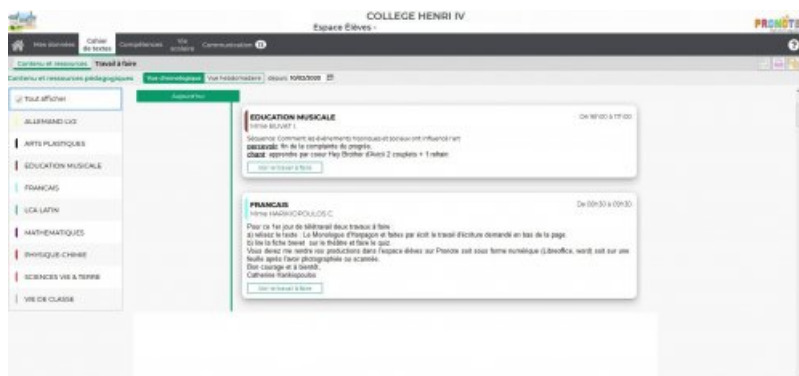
COLLEGE HENRI IV
Espace Élèves -

PRONOTE

Mes données | Cahier de textes | Compétences | Vie scolaire | Communication 11

Contenu et ressources | Travail à faire

Contenu et ressources pédagogiques | Vue chronologique | Vue hebdomadaire | depuis 10/03/2020

Tout afficher
ALLEMAND LV2
ARTS PLASTIQUES
EDUCATION MUSICALE
FRANCAIS
LCA LATIN
MATHEMATIQUES
PHYSIQUE-CHIMIE
SCIENCES VIE & TERRE
VIE DE CLASSE

Aujourd'hui

EDUCATION MUSICALE
Mme BUVAT I.
De 16h00 à 17h00
Séquence: Comment les événements historiques et sociaux ont influencé l'art
personnels: fin de la complétude du progrès.
chant: apprendre par coeur Hey Brother d'Avicii 2 couplets + 1 refrain
Voir le travail à faire

FRANCAIS
Mme MARKOPOULOS C.
De 09h30 à 09h30
Pour ce 1er jour de télétravail deux travaux à faire :
a) relisez le texte : Le Monologue d'Harpagon et faites par écrit le travail d'écriture demandé en bas de la page.
b) lire la fiche bleue sur le théâtre et faire le quiz.
Vous devez me rendre vos productions dans l'espace élèves sur Pronote soit sous forme numérique (Libreoffice, word) soit sur une feuille après l'avoir photographiée ou scannée.
Bon courage et à bientôt.
Catherine Markopoulos
Voir le travail à faire